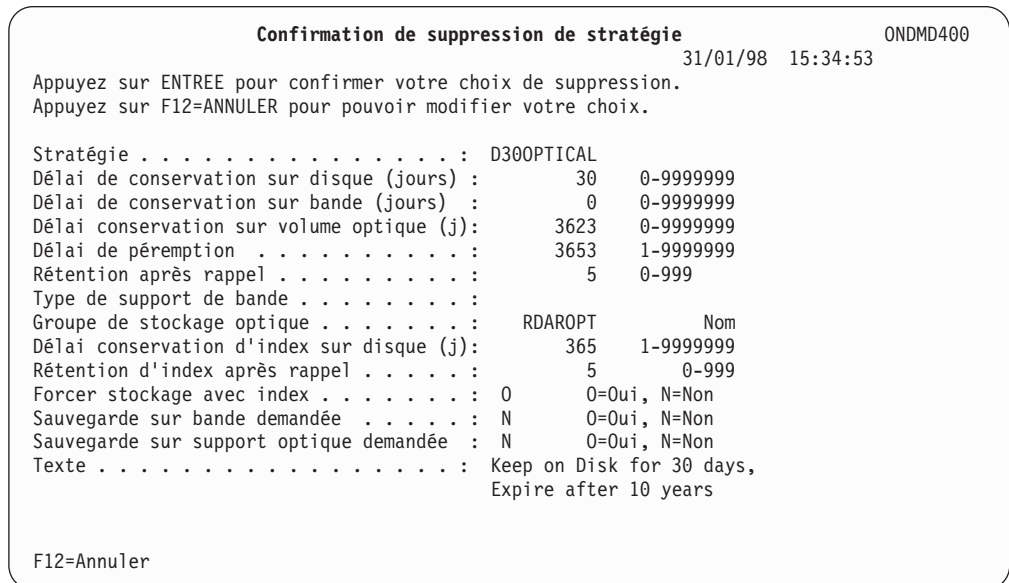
Confirmation de suppression de stratégie ONDMD400
31/01/98 15:34:53
Appuyez sur ENTREE pour confirmer votre choix de suppression.
Appuyez sur F12=ANNULER pour pouvoir modifier votre choix.

Stratégie . . . . . . . . . . . . . . . : D30OPTICAL
Délai de conservation sur disque (jours) : 30 0-9999999
Délai de conservation sur bande (jours) : 0 0-9999999
Délai conservation sur volume optique (j): 3623 0-9999999
Délai de péremption . . . . . . . . . . : 3653 1-9999999
Rétention après rappel . . . . . . . . . : 5 0-999
Type de support de bande . . . . . . . . :
Groupe de stockage optique . . . . . . . : RDAROPT Nom
Délai conservation d'index sur disque (j): 365 1-9999999
Rétention d'index après rappel . . . . . : 5 0-999
Forcer stockage avec index . . . . . . . : O O=Oui, N=Non
Sauvegarde sur bande demandée . . . . . : N O=Oui, N=Non
Sauvegarde sur support optique demandée : N O=Oui, N=Non
Texte . . . . . . . . . . . . . . . . . : Keep on Disk for 30 days,
Expire after 10 years

F12=Annuler